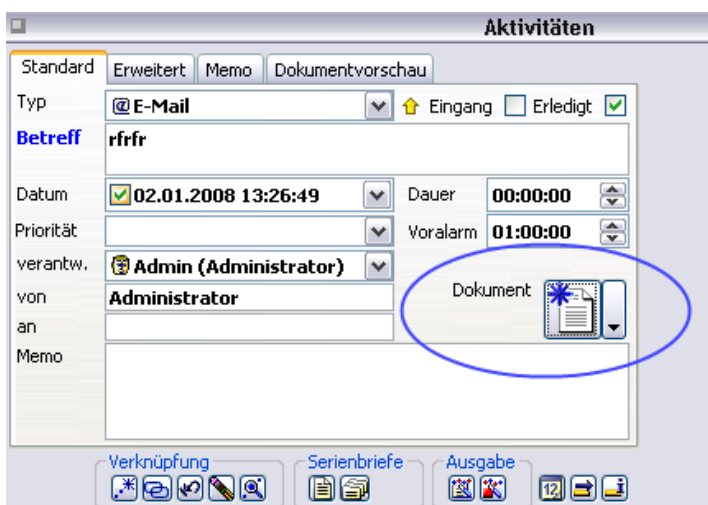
Aktivitäten

Standard | Erweitert | Memo | Dokumentvorschau

Typ E-Mail Eingang Erledigt

Betreff rfrfr

Datum 02.01.2008 13:26:49 Dauer 00:00:00

Priorität Voralarm 01:00:00

verantw. Admin (Administrator)

von Administrator Dokument

an

Memo

Verknüpfung Serienbriefe Ausgabe